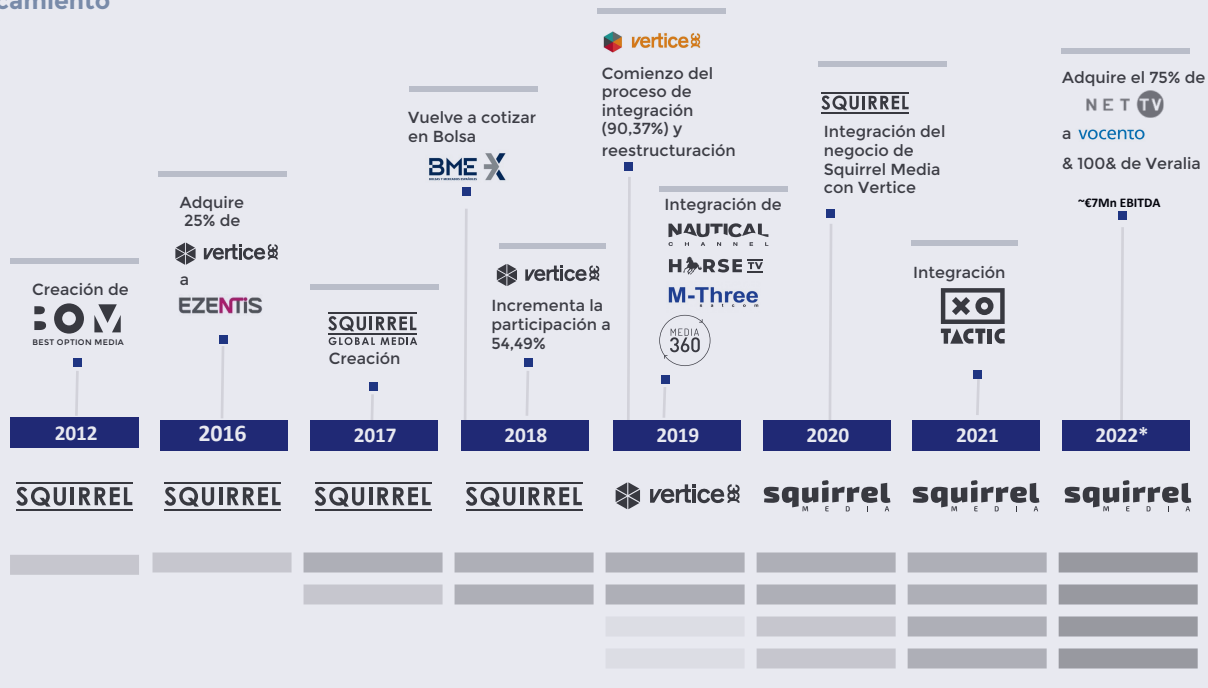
camiento

Creación de
BOM
BEST OPTION MEDIA

Adquire 25% de
vertice
a
EZENTIS

SQUIRREL
GLOBAL MEDIA
Creación

Vuelve a cotizar en Bolsa
BME X

vertice
Incrementa la participación a 54,49%

vertice
Comienzo del proceso de integración (90,37%) y reestructuración

Integración de
NAUTICAL CHANNEL
HORSE TV
M-Three
MEDIA 360

SQUIRREL
Integración del negocio de Squirrel Media con Vertice

Integración
XO TACTIC

Adquire el 75% de
NET TV
a vocento
& 100& de Veralia
~€7Mn EBITDA

2012
2016
2017
2018
2019
2020
2021
2022*

SQUIRREL
SQUIRREL
SQUIRREL
SQUIRREL
vertice
squirrel MEDIA
squirrel MEDIA
squirrel MEDIA